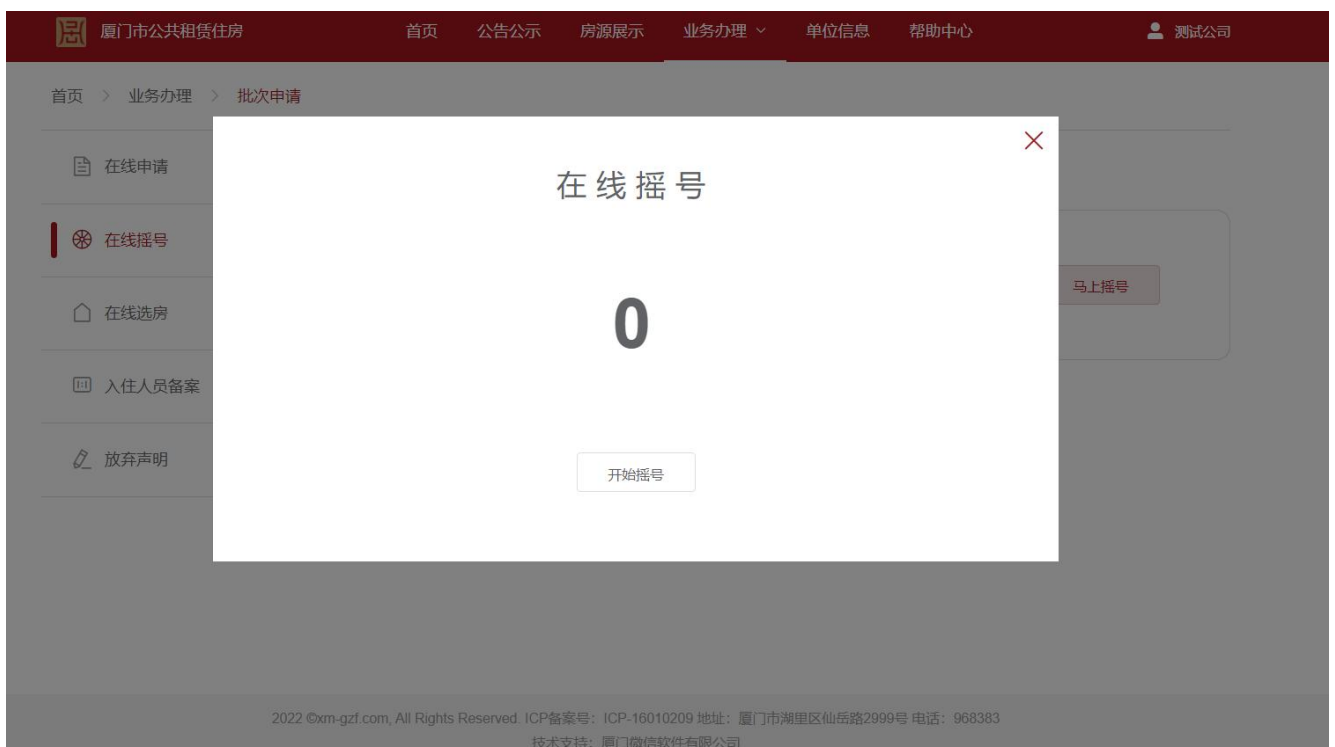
厦门市公共租赁住房 首页 公告公示 房源展示 业务办理 单位信息 帮助中心 测试公司

首页 > 业务办理 > 批次申请

在线申请
在线摇号
在线选房
入住人员备案
放弃声明

马上摇号

×

在线摇号

0

开始摇号

2022 ©xm-gzf.com, All Rights Reserved. ICP备案号：ICP-16010209 地址：厦门市湖里区仙岳路2999号 电话：968383
技术支持：厦门微信软件有限公司